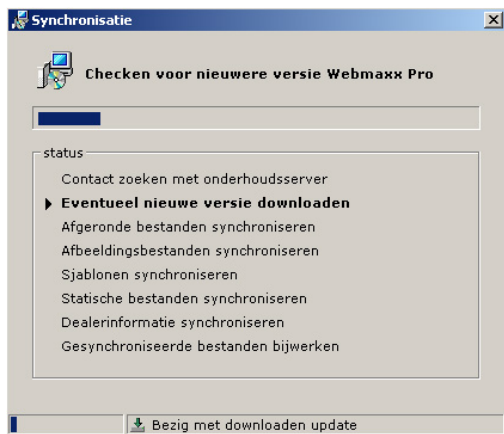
Synchronisatie

Checken voor nieuwere versie Webmaxx Pro

status

Contact zoeken met onderhoudsserver

Eventueel nieuwe versie downloaden

Afgeronde bestanden synchroniseren

Afbeeldingsbestanden synchroniseren

Sjablonen synchroniseren

Statische bestanden synchroniseren

Dealerinformatie synchroniseren

Gesynchroniseerde bestanden bijwerken

Bezig met downloaden update